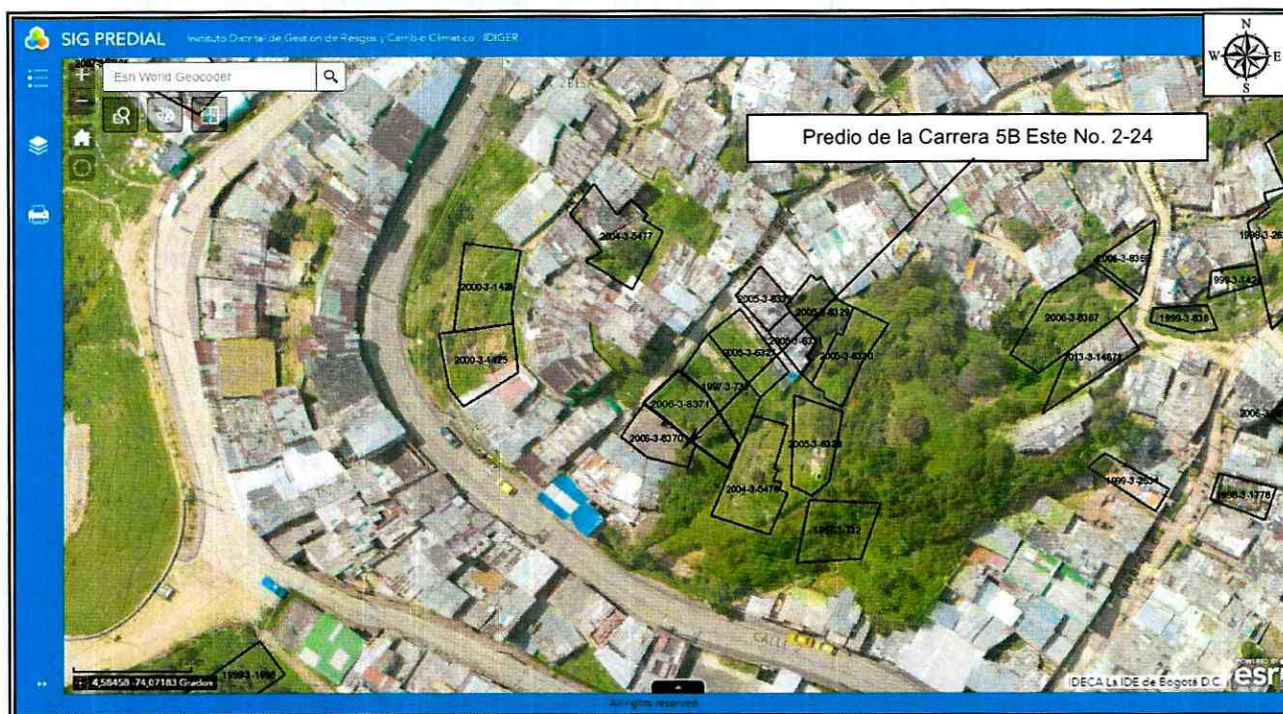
SIG PREDIAL Instituto Distrital de Gestión de Riesgos y Cambio Climático - IDIGER

N
W
E
S

Esri World Geocoder

Predio de la Carrera 5B Este No. 2-24

2004-3-5477
2000-3-1426
2000-3-1425
2005-3-8372
2005-3-8029
2005-3-8373
2005-3-8370
1997-3-73
2006-3-8371
2006-3-8370
2005-3-8030
2004-3-5478
1997-3-732
2006-3-8368
1998-3-26
1999-3-1142
1999-3-836
2006-3-8367
2013-3-14671
1999-3-2034
1998-3-1778
2006-3
1999-3-1696

4,58458 -74,07183 Grados

IDECA La IDE de Bogotá D.C.
esri

All rights reserved